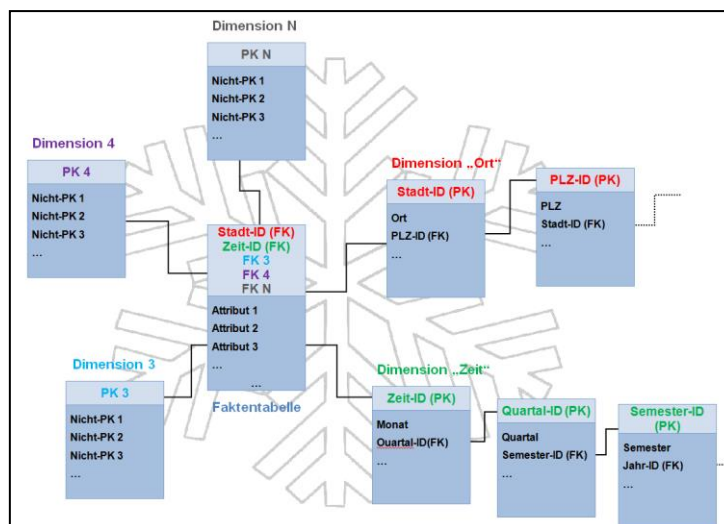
Dimension N

PK N

Nicht-PK 1
Nicht-PK 2
Nicht-PK 3
...

Dimension 4

PK 4

Nicht-PK 1
Nicht-PK 2
Nicht-PK 3
...

Dimension „Ort“

Stadt-ID (PK)

Ort
PLZ-ID (FK)
...

PLZ-ID (PK)

PLZ
Stadt-ID (FK)
...

Stadt-ID (FK)
Zeit-ID (FK)
FK 3
FK 4
FK N

Attribut 1
Attribut 2
Attribut 3
...
...

Faktentabelle

Dimension 3

PK 3

Nicht-PK 1
Nicht-PK 2
Nicht-PK 3
...

Dimension „Zeit“

Zeit-ID (PK)

Monat
Quartal-ID(FK)
...

Quartal-ID (PK)

Quartal
Semester-ID (FK)
...

Semester-ID (PK)

Semester
Jahr-ID (FK)
...